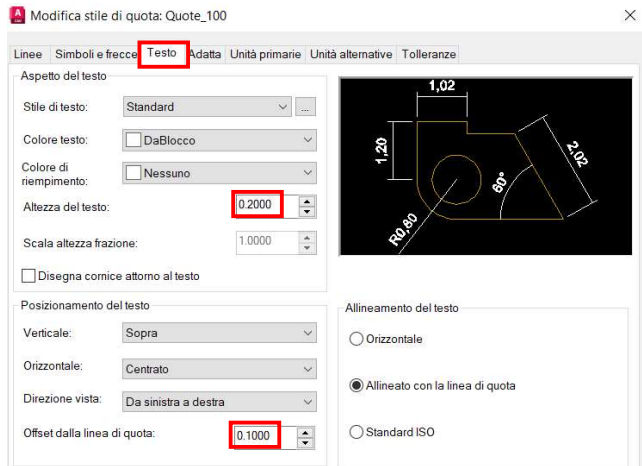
Modifica stile di quota: Quote_100

Linee | Simboli e frecce | Testo | Adatta | Unità primarie | Unità alternative | Tolleranze

Aspetto del testo

Stile di testo: Standard ...

Colore testo: DaBlocco

Colore di riempimento: Nessuno

Altezza del testo: 0.2000

Scala altezza frazione: 1.0000

Disegna cornice attorno al testo

1,02

1,20

2,02

60°

R0,80

Posizionamento del testo

Verticale: Sopra

Orizzontale: Centrato

Direzione vista: Da sinistra a destra

Offset dalla linea di quota: 0.1000

Allineamento del testo

Orizzontale

Allineato con la linea di quota

Standard ISO